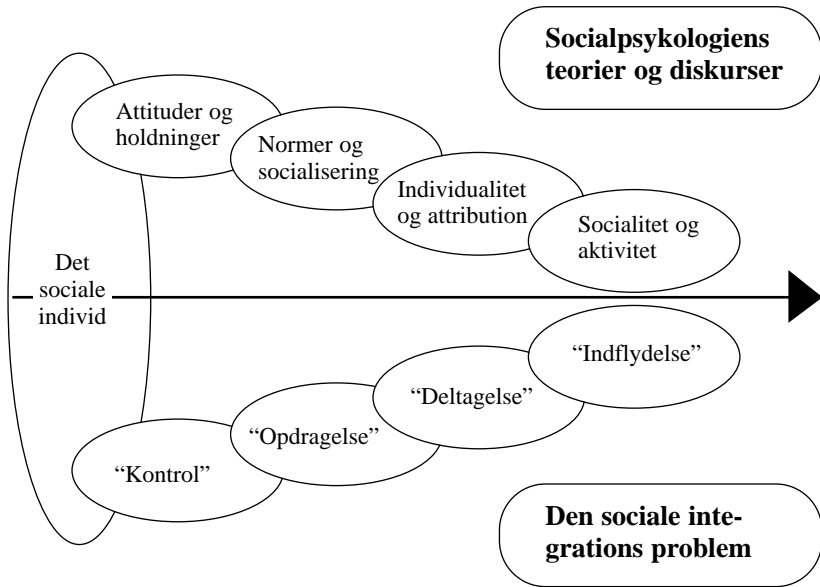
Socialpsykologiens teorier og diskurser

Attituder og holdninger

Normer og socialisering

Individualitet og attribution

Socialitet og aktivitet

Det sociale individ

"Indflydelse"

"Deltagelse"

"Opdragelse"

"Kontrol"

Den sociale integrations problem